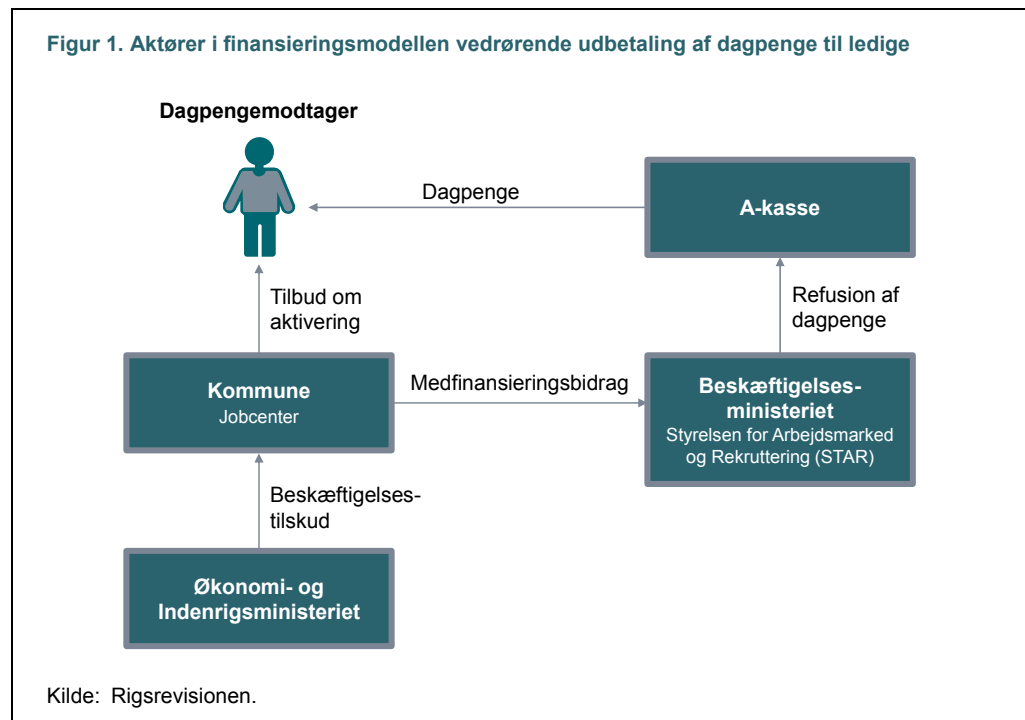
Figur 1. Aktører i finansieringsmodellen vedrørende udbetaling af dagpenge til ledige

Dagpengemodtager

Dagpenge

A-kasse

Tilbud om aktivering

Refusion af dagpenge

Kommune
Jobcenter

Medfinansieringsbidrag

Beskæftigelsesministeriet
Styrelsen for Arbejdsmarked og Rekruttering (STAR)

Beskæftigelsestilskud

Økonomi- og Indenrigsministeriet

Kilde: Rigsrevisionen.